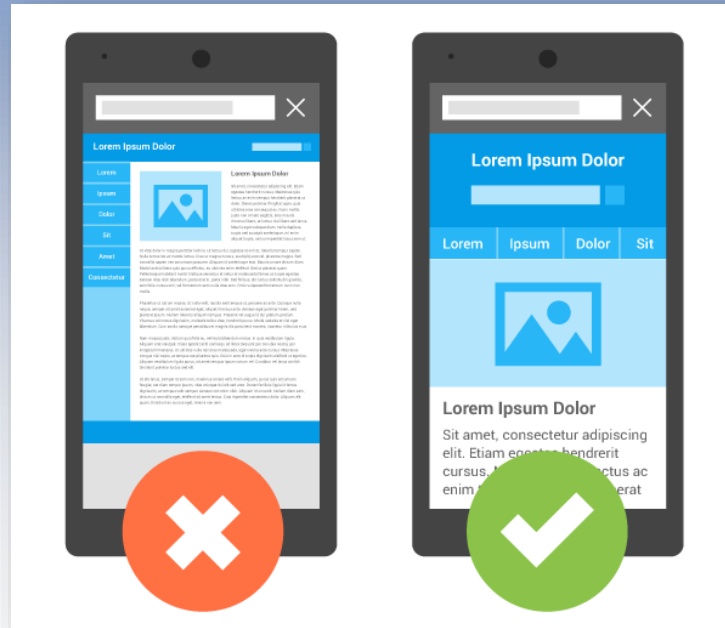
Lorem Ipsum Dolor

Lorem
Ipsum
Dolor
Sit
Amet
Consectetur

Lorem Ipsum Dolor

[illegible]

Lorem Ipsum Dolor

Lorem Ipsum Dolor Sit

Lorem Ipsum Dolor

Sit amet, consectetur adipiscing elit. Etiam egestas hendrerit cursus. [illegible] luctus ac enim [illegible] erat